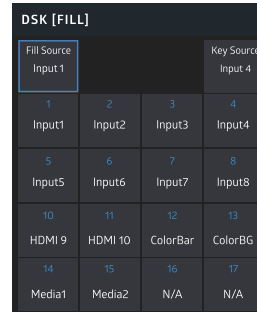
DSK [FILL]

Fill Source
Input 1

Key Source
Input 4

| 1 Input1 | 2 Input2 | 3 Input3 | 4 Input4 |
|---|---|---|---|
| 5 Input5 | 6 Input6 | 7 Input7 | 8 Input8 |
| 10 HDMI 9 | 11 HDMI 10 | 12 ColorBar | 13 ColorBG |
| 14 Media1 | 15 Media2 | 16 N/A | 17 N/A |